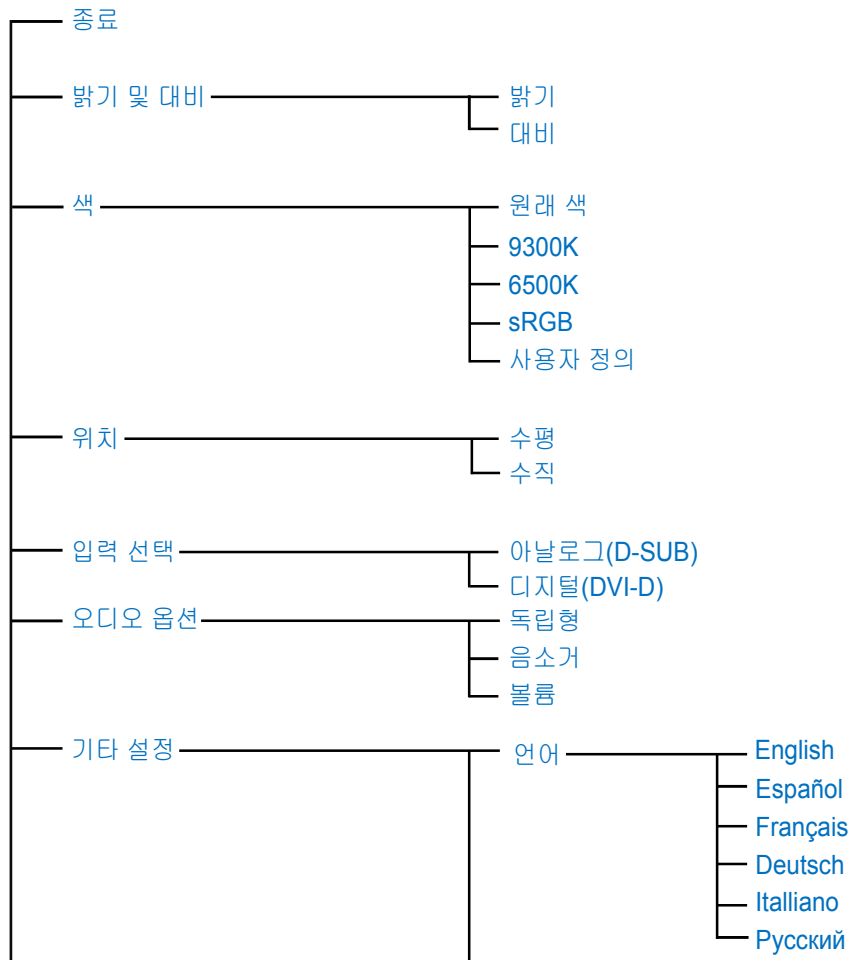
종료

밝기 및 대비
밝기
대비

색
원래 색
9300K
6500K
sRGB
사용자 정의

위치
수평
수직

입력 선택
아날로그(D-SUB)
디지털(DVI-D)

오디오 옵션
독립형
음소거
볼륨

기타 설정
언어
English
Español
Français
Deutsch
Italliano
Русский